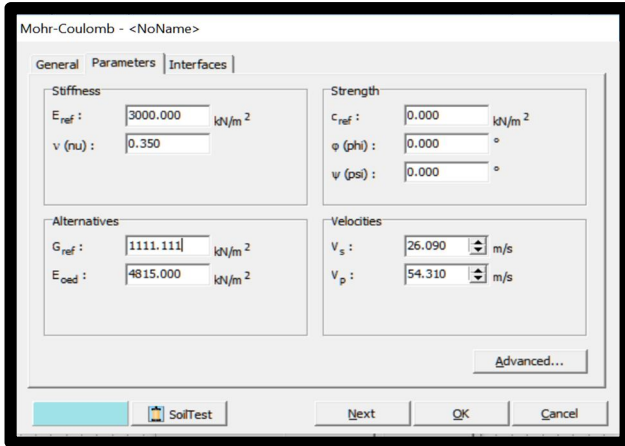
Mohr-Coulomb - <NoName>

General | Parameters | Interfaces

Stiffness

$E_{ref}$ : 3000.000 kN/m $^2$

ν (nu) : 0.350

Strength

$c_{ref}$ : 0.000 kN/m $^2$

φ (phi) : 0.000 °

ψ (psi) : 0.000 °

Alternatives

$G_{ref}$ : 1111.111 kN/m $^2$

$E_{oed}$ : 4815.000 kN/m $^2$

Velocities

$V_s$ : 26.090 m/s

$V_p$ : 54.310 m/s

Advanced...

SoilTest

Next

OK

Cancel